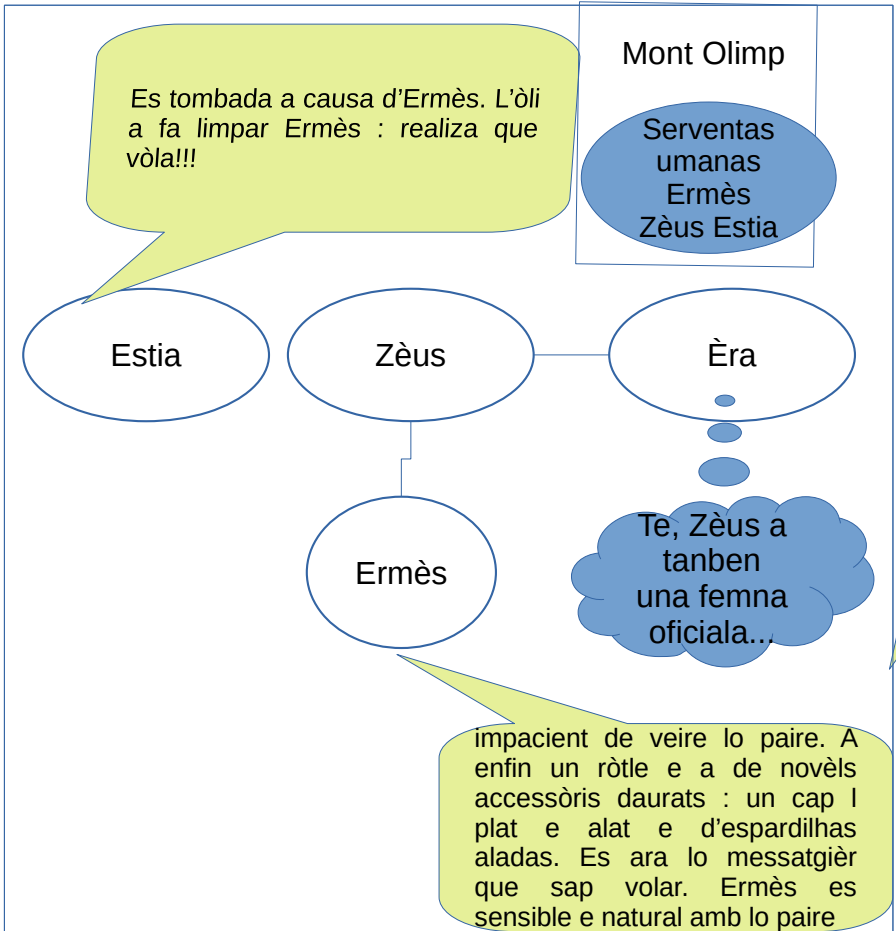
Es tombada a causa d’Ermès. L’òli a fa limpar Ermès : realiza que vòla!!!

Mont Olimp

Serventas umanas Ermès Zèus Estia

Estia

Zèus

Èra

Te, Zèus a tanben una femna oficiala...

Ermès

impacient de veire lo paire. A enfin un ròtle e a de novèls accessòris daurats : un cap l plat e alat e d’espardilhas aladas. Es ara lo messatgièr que sap volar. Ermès es sensible e natural amb lo paire